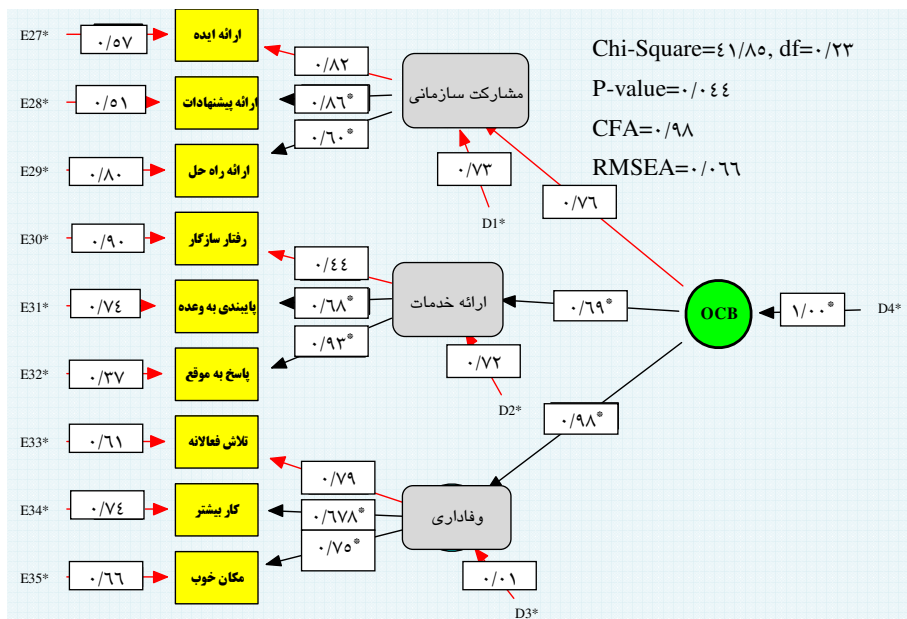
Chi-Square=٤١/٨٥, df=٠/٢٣
P-value=٠/٠٤٤
CFA=٠/٩٨
RMSEA=٠/٠٦٦

E27* ٠/٥٧ ارائه ایده
E28* ٠/٥١ ارائه پیشنهادات
E29* ٠/٨٠ ارائه راه حل
E30* ٠/٩٠ رفتار سازگار
E31* ٠/٧٤ پایبندی به وعده
E32* ٠/٣٧ پاسخ به موقع
E33* ٠/٦١ تلاش فعالانه
E34* ٠/٧٤ کار بیشتر
E35* ٠/٦٦ مکان خوب

٠/٨٢
٠/٨٦*
٠/٦٠*
مشارکت سازمانی
٠/٧٣
D1*
٠/٧٦

٠/٤٤
٠/٦٨*
٠/٩٣*
ارائه خدمات
٠/٧٢
D2*
٠/٦٩*

OCB
١/٠٠*
D4*

٠/٩٨*
٠/٧٩
٠/٦٧٨*
٠/٧٥*
وفاداری
٠/٠١
D3*